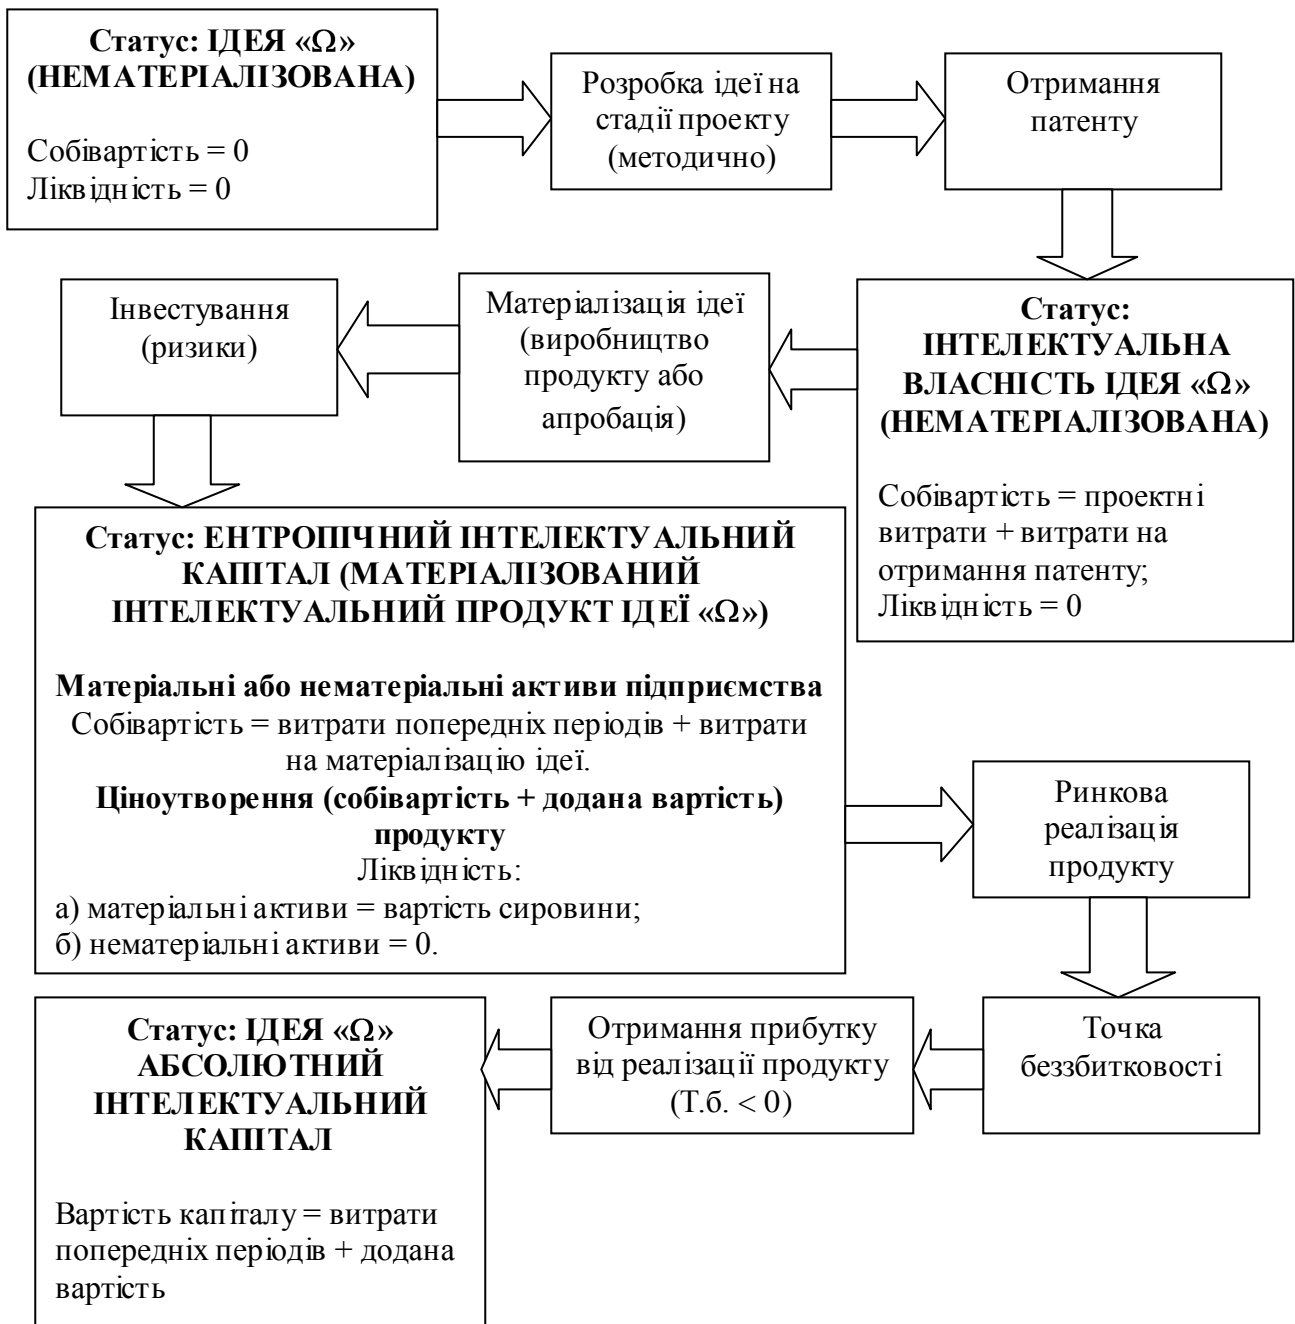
Статус: ІДЕЯ «Ω» (НЕМАТЕРІАЛІЗОВАНА)

Собівартість = 0
Ліквідність = 0

Розробка ідеї на стадії проекту (методично)

Отримання патенту

Статус: ІНТЕЛЕКТУАЛЬНА ВЛАСНІСТЬ ІДЕЯ «Ω» (НЕМАТЕРІАЛІЗОВАНА)

Собівартість = проектні витрати + витрати на отримання патенту;
Ліквідність = 0

Матеріалізація ідеї (виробництво продукту або апробація)

Інвестування (ризики)

Статус: ЕНТРОПІЧНИЙ ІНТЕЛЕКТУАЛЬНИЙ КАПІТАЛ (МАТЕРІАЛІЗОВАНИЙ ІНТЕЛЕКТУАЛЬНИЙ ПРОДУКТ ІДЕЇ «Ω»)

Матеріальні або нематеріальні активи підприємства
Собівартість = витрати попередніх періодів + витрати на матеріалізацію ідеї.
Ціноутворення (собівартість + додана вартість) продукту
Ліквідність:
а) матеріальні активи = вартість сировини;
б) нематеріальні активи = 0.

Ринкова реалізація продукту

Точка беззбитковості

Отримання прибутку від реалізації продукту (Т.б. $< 0$)

Статус: ІДЕЯ «Ω» АБСОЛЮТНИЙ ІНТЕЛЕКТУАЛЬНИЙ КАПІТАЛ

Вартість капіталу = витрати попередніх періодів + додана вартість